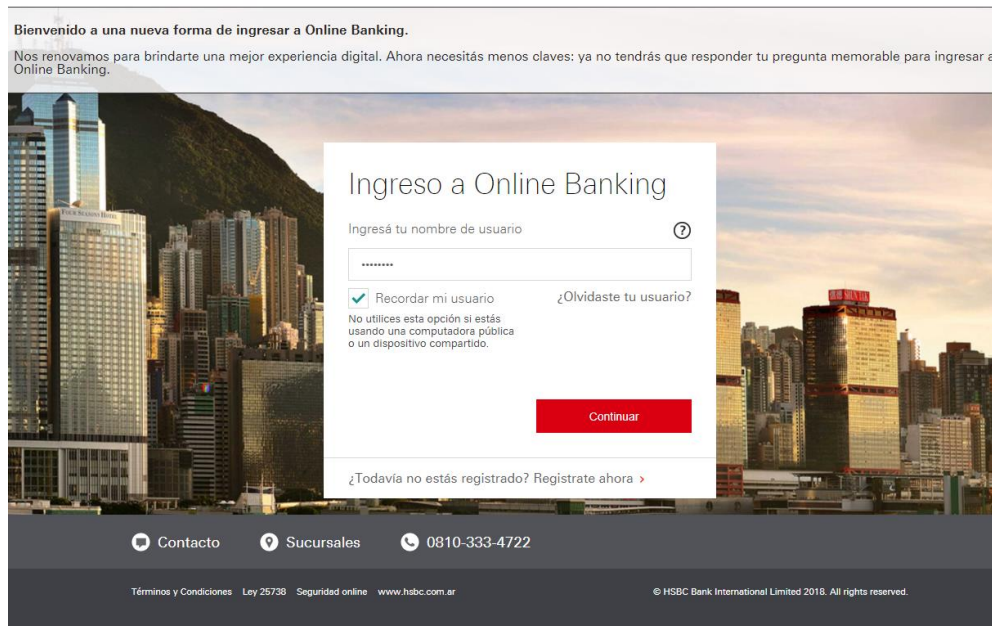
Bienvenido a una nueva forma de ingresar a Online Banking.

Nos renovamos para brindarte una mejor experiencia digital. Ahora necesitás menos claves: ya no tendrás que responder tu pregunta memorable para ingresar a Online Banking.

Ingreso a Online Banking

Ingresá tu nombre de usuario

?

********

Recordar mi usuario

¿Olvidaste tu usuario?

No utilices esta opción si estás usando una computadora pública o un dispositivo compartido.

Continuar

¿Todavía no estás registrado? Registrate ahora ›

Contacto

Sucursales

0810-333-4722

Términos y Condiciones Ley 25738 Seguridad online www.hsbc.com.ar

© HSBC Bank International Limited 2018. All rights reserved.